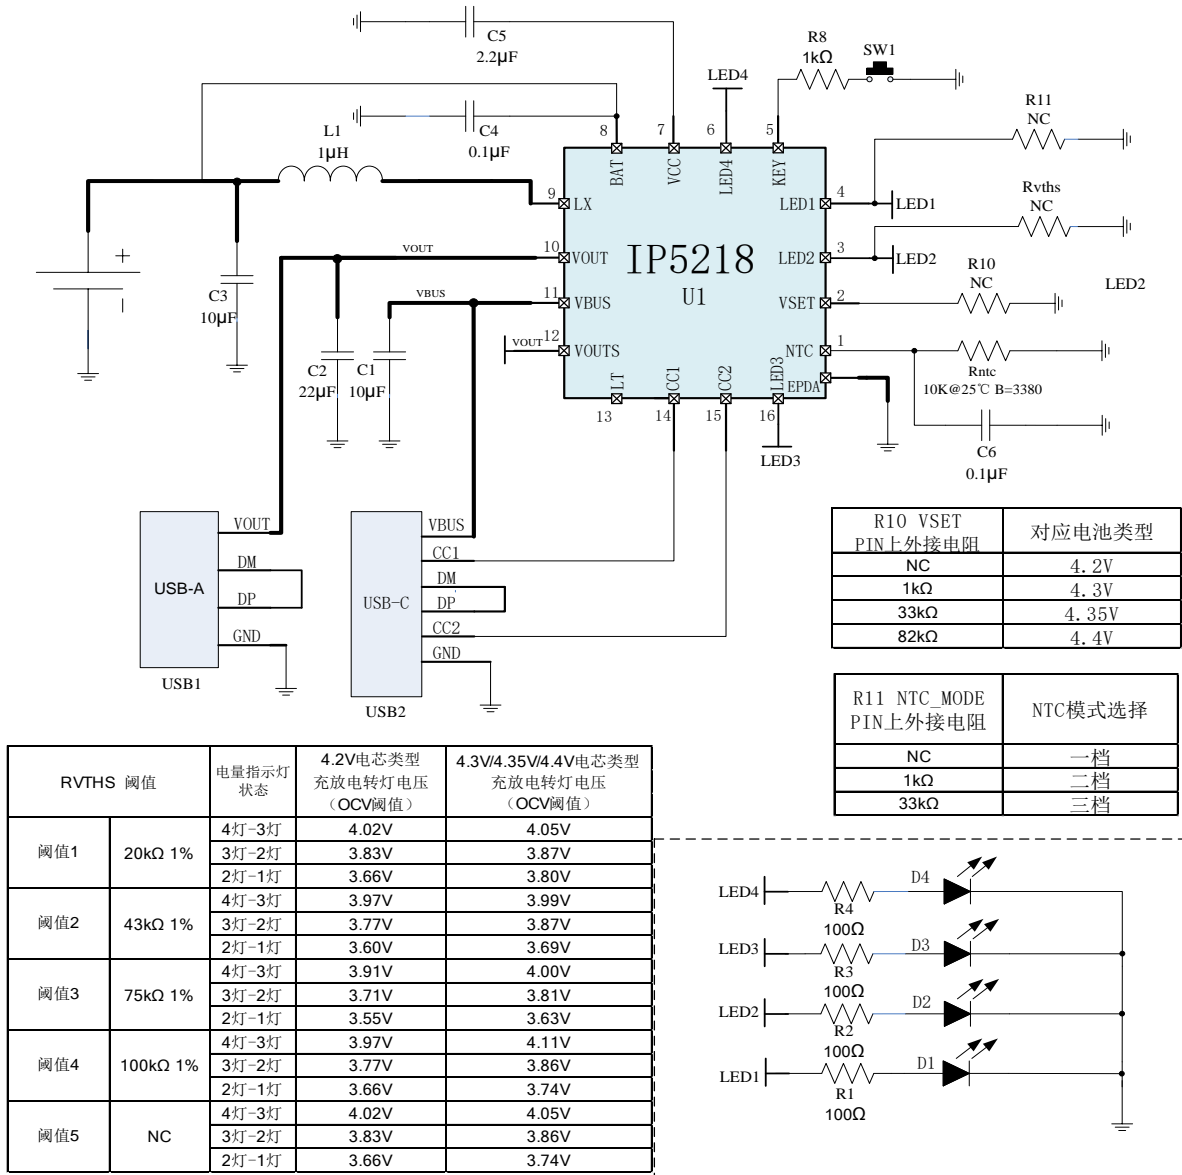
C5
2.2µF

R8
1kΩ
SW1

LED4

L1
1µH

C4
0.1µF

R11
NC

8 7 6 5
BAT VCC LED4 KEY

9 LX
LED1 4
LED1

Rvths
NC

10 VOUT
VOUT
IP5218
LED2 3
LED2

R10
NC

LED2

11 VBUS
VBUS
U1
VSET 2

C3
10µF

12 VOUTS
VOUT
NTC 1
Rntc
10K@25℃ B=3380

C2
22µF
C1
10µF

LT CC1 CC2 LED3 EPDA
13 14 15 16

LED3

C6
0.1µF

USB-A
VOUT
DM
DP
GND
USB1

USB-C
VBUS
CC1
DM
DP
CC2
GND
USB2

| R10 VSET PIN上外接电阻 | 对应电池类型 |
|---|---|
| NC | 4.2V |
| 1kΩ | 4.3V |
| 33kΩ | 4.35V |
| 82kΩ | 4.4V |

| R11 NTC_MODE PIN上外接电阻 | NTC模式选择 |
|---|---|
| NC | 一档 |
| 1kΩ | 二档 |
| 33kΩ | 三档 |

| RVTHS 阈值 | | 电量指示灯状态 | 4.2V电芯类型 充放电转灯电压 （OCV阈值） | 4.3V/4.35V/4.4V电芯类型 充放电转灯电压 （OCV阈值） |
|---|---|---|---|---|
| 阈值1 | 20kΩ 1% | 4灯-3灯 | 4.02V | 4.05V |
| | | 3灯-2灯 | 3.83V | 3.87V |
| | | 2灯-1灯 | 3.66V | 3.80V |
| 阈值2 | 43kΩ 1% | 4灯-3灯 | 3.97V | 3.99V |
| | | 3灯-2灯 | 3.77V | 3.87V |
| | | 2灯-1灯 | 3.60V | 3.69V |
| 阈值3 | 75kΩ 1% | 4灯-3灯 | 3.91V | 4.00V |
| | | 3灯-2灯 | 3.71V | 3.81V |
| | | 2灯-1灯 | 3.55V | 3.63V |
| 阈值4 | 100kΩ 1% | 4灯-3灯 | 3.97V | 4.11V |
| | | 3灯-2灯 | 3.77V | 3.86V |
| | | 2灯-1灯 | 3.66V | 3.74V |
| 阈值5 | NC | 4灯-3灯 | 4.02V | 4.05V |
| | | 3灯-2灯 | 3.83V | 3.86V |
| | | 2灯-1灯 | 3.66V | 3.74V |

LED4
R4
100Ω
D4
LED3
R3
100Ω
D3
LED2
R2
100Ω
D2
LED1
R1
100Ω
D1